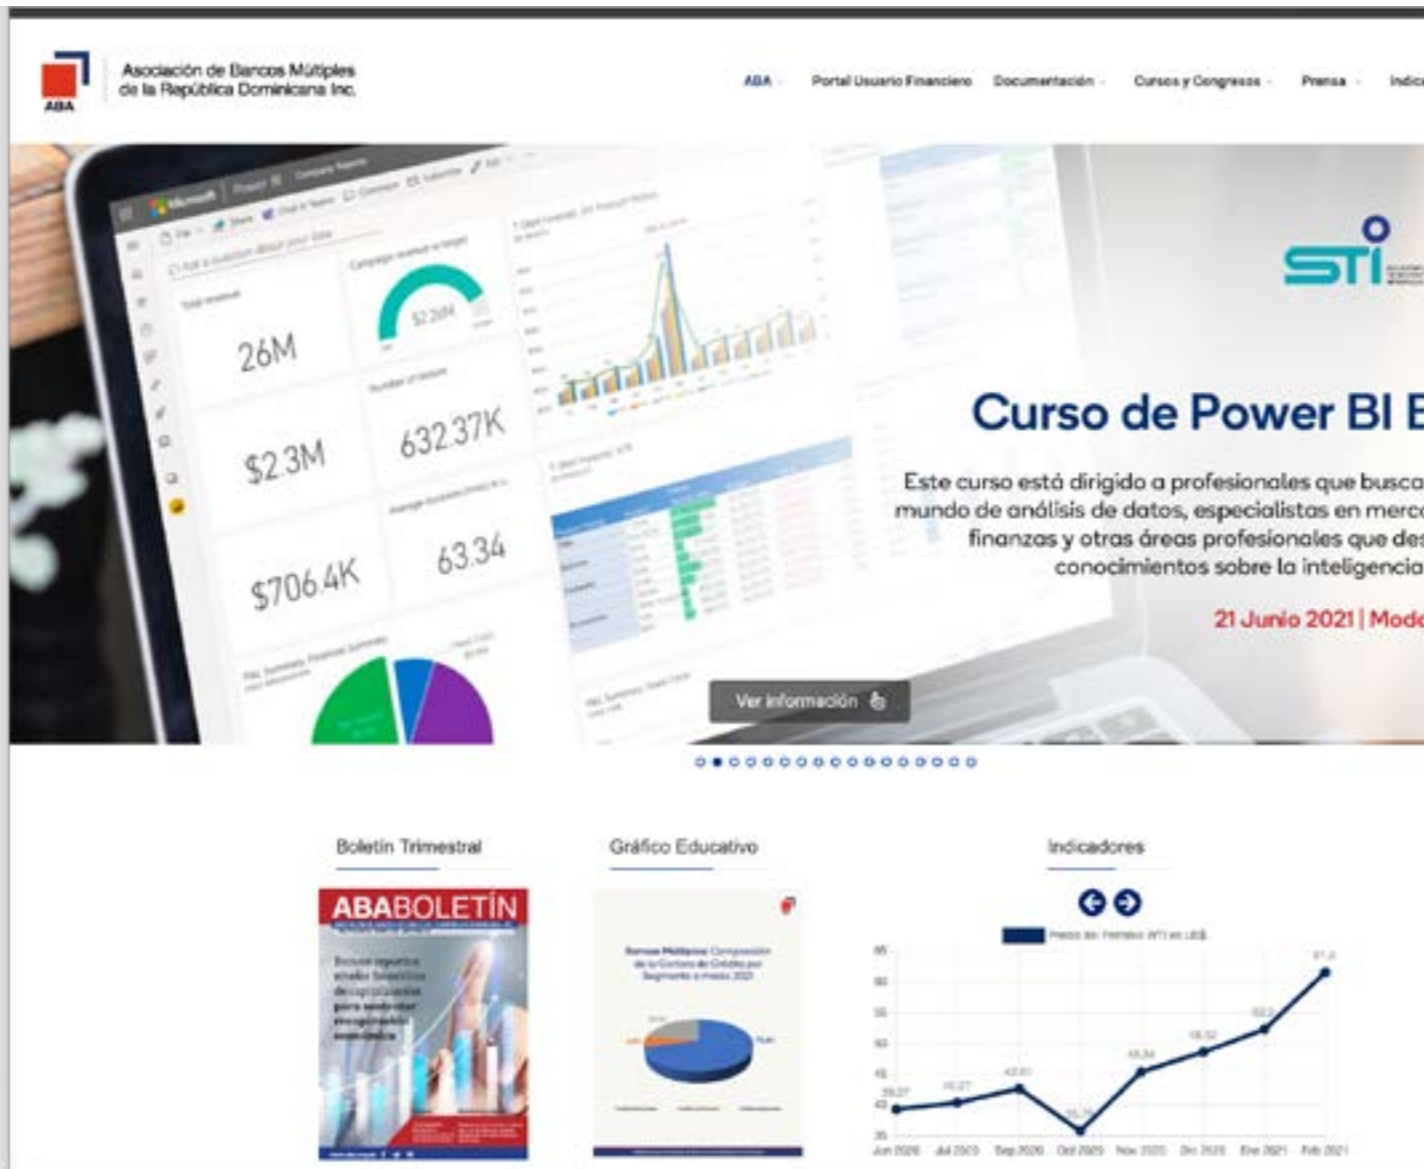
ABA

Asociación de Bancos Múltiples de la República Dominicana Inc.

ABA Portal Usuario Financiero Documentación Cursos y Congresos Prensa Indic

26M

$2.3M

632.37K

$706.4K

63.34

$2.26M

STI

Curso de Power BI E

Este curso está dirigido a profesionales que busca mundo de análisis de datos, especialistas en merc finanzas y otras áreas profesionales que des conocimientos sobre la inteligencia

21 Junio 2021 | Mod

Ver información

Boletín Trimestral

ABABOLETÍN

Gráfico Educativo

Indicadores

Jun 2020 Jul 2020 Sep 2020 Oct 2020 Nov 2020 Dic 2020 Ene 2021 Feb 2021